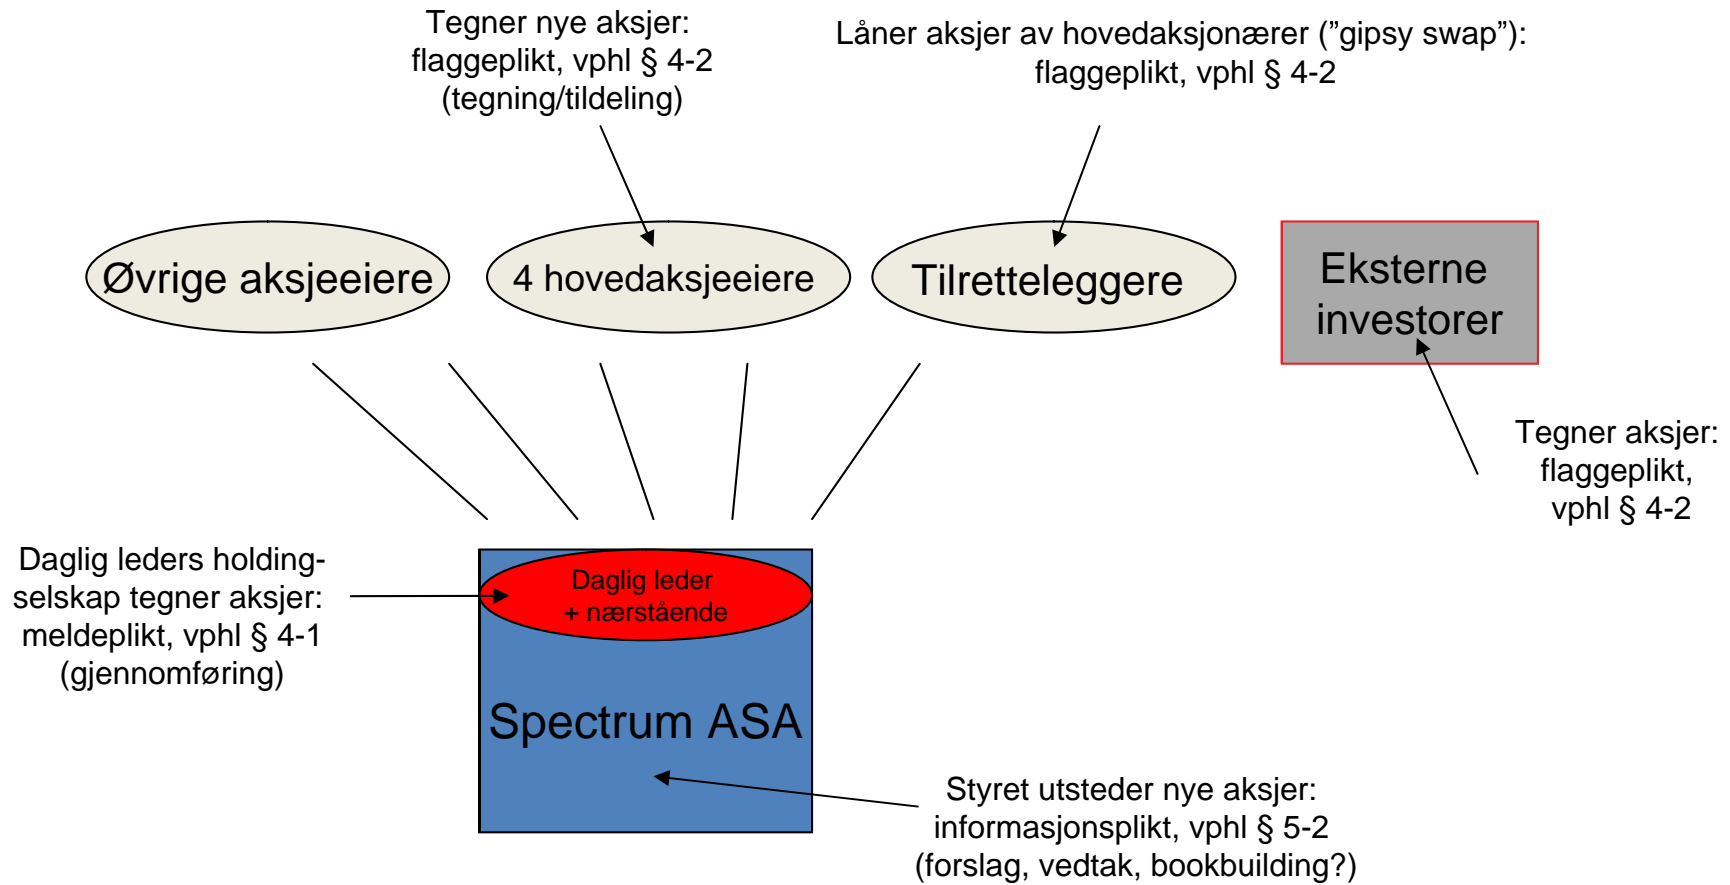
Tegner nye aksjer: flaggeplikt, vphl § 4-2 (tegning/tildeling)

Låner aksjer av hovedaksjonærer (”gipsy swap”): flaggeplikt, vphl § 4-2

Øvrige aksjeeiere

4 hovedaksjeeiere

Tilretteleggere

Eksterne investorer

Tegner aksjer: flaggeplikt, vphl § 4-2

Daglig leders holdingselskap tegner aksjer: meldeplikt, vphl § 4-1 (gjennomføring)

Daglig leder + nærstående

Spectrum ASA

Styret utsteder nye aksjer: informasjonsplikt, vphl § 5-2 (forslag, vedtak, bookbuilding?)